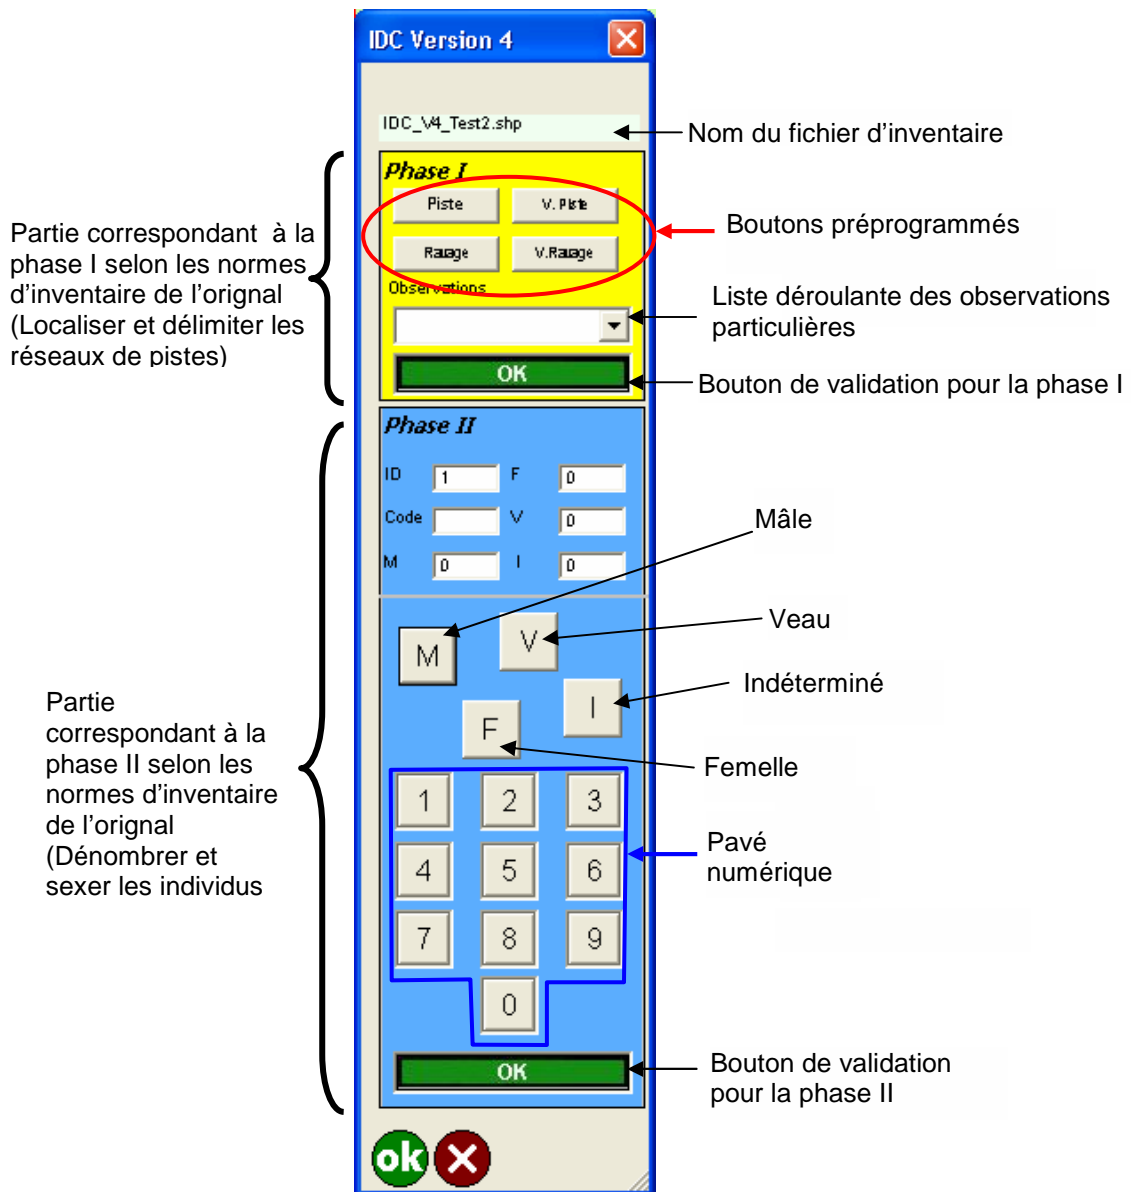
IDC Version 4

IDC_V4_Test2.shp

Nom du fichier d'inventaire

Partie correspondant à la phase I selon les normes d'inventaire de l'orignal (Localiser et délimiter les réseaux de pistes)

Phase I

Piste

V. Piste

Ravage

V.Ravage

Boutons préprogrammés

Observations

Liste déroulante des observations particulières

OK

Bouton de validation pour la phase I

Partie correspondant à la phase II selon les normes d'inventaire de l'orignal (Dénombrer et sexer les individus

Phase II

ID 1

F 0

Code

V 0

M 0

I 0

Mâle

M

V

Veau

I

Indéterminé

F

Femelle

| 1 | 2 | 3 |
|---|---|---|
| 4 | 5 | 6 |
| 7 | 8 | 9 |
| | 0 | |

Pavé numérique

OK

Bouton de validation pour la phase II

ok